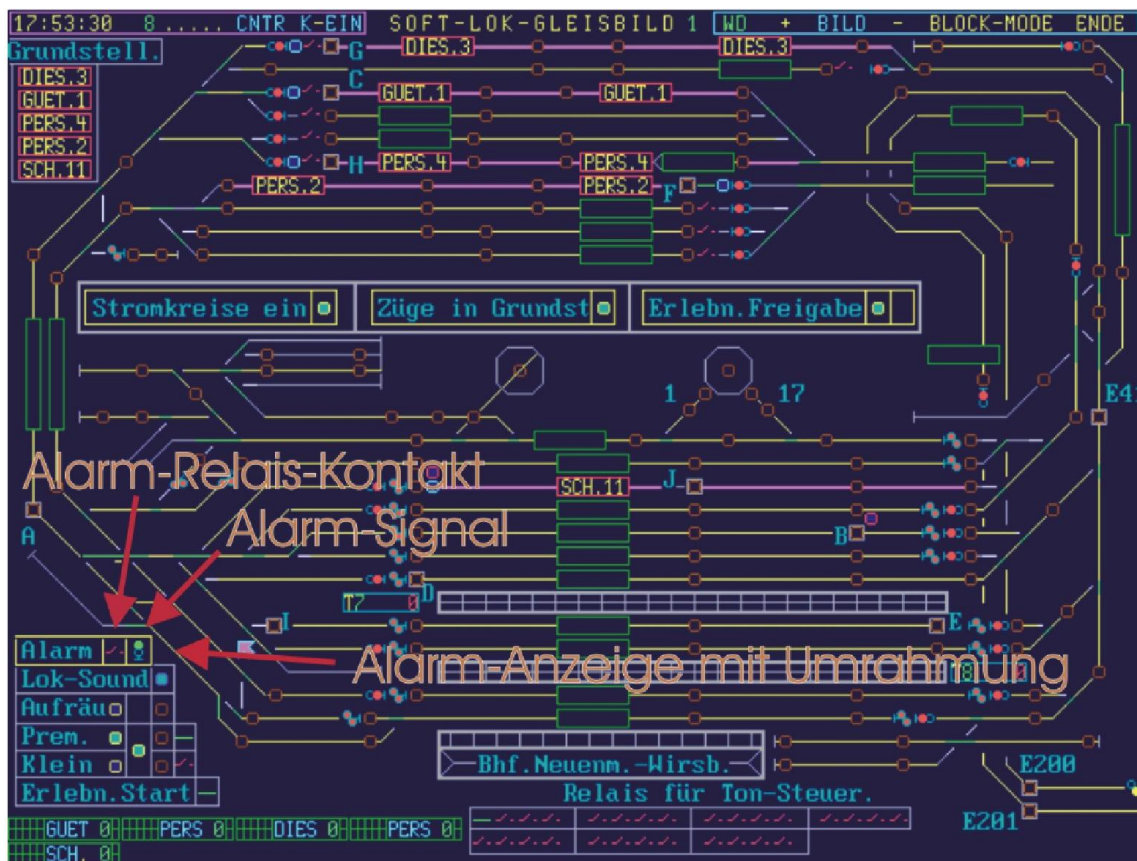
17:53:30 8..... CNTR K-EIN SOFT-LOK-GLEISBILD 1 WD + BILD - BLOCK-MODE ENDE

Grundstell.

DIES.3
GUET.1
PERS.4
PERS.2
SCH.11

G DIES.3 DIES.3
C GUET.1 GUET.1
H PERS.4 PERS.4
PERS.2 PERS.2 F

Stromkreise ein
Züge in Grundst
Erlebn.Freigabe

1 17
E4

Alarm-Relais-Kontakt
Alarm-Signal

SCH.11 J
A
B
T7 D
I
E

Alarm-Anzeige mit Umrahmung

Alarm
Lok-Sound
Aufräu
Prem.
Klein
Erlebn.Start

Bhf.Neuenm.-Wirsb.
Relais für Ton-Steuer.

E200
E201

GUET 0 PERS 0 DIES 0 PERS 0
SCH. 0